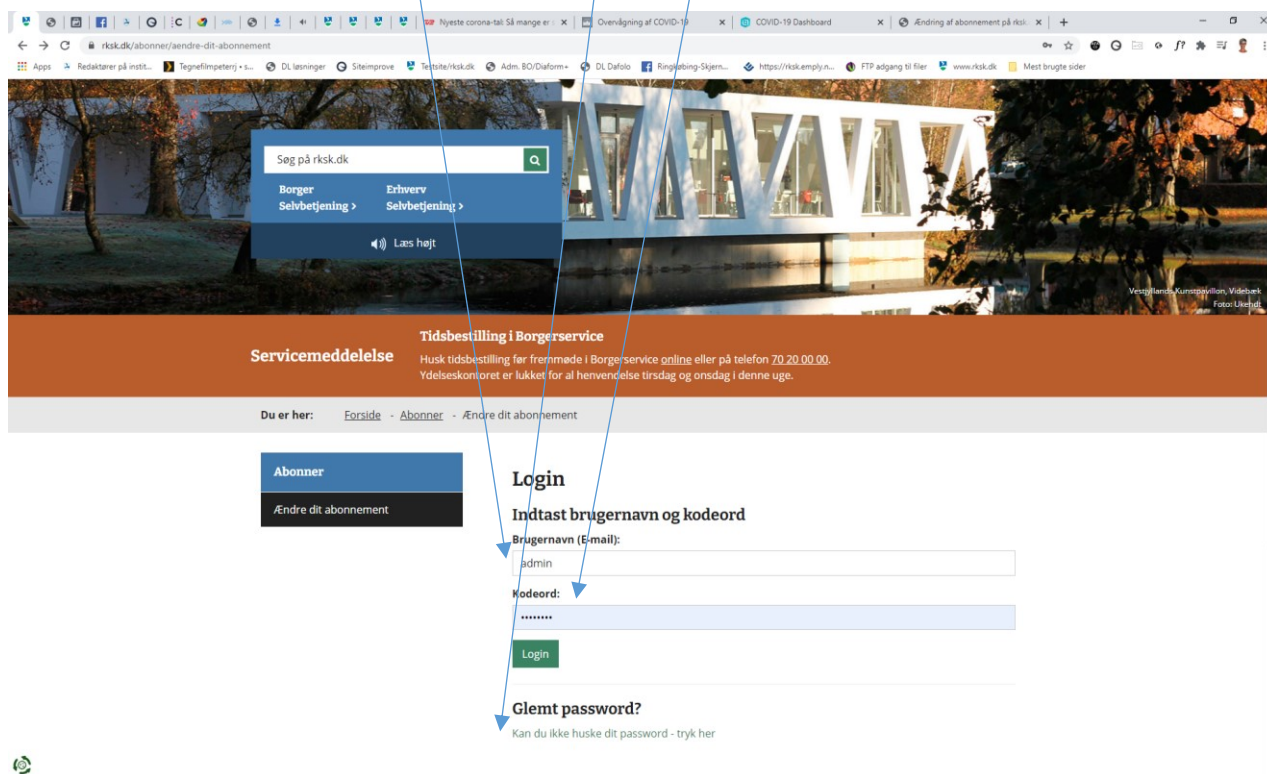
Nyeste corona-tal: Så mange er | Overvågning af COVID-19 | COVID-19 Dashboard | Ændring af abonnement på rksk

rksk.dk/abonner/aendre-dit-abonnement

Apps | Redaktører på instit... | Tegnefilmpeterj • s... | DL løsninger | Siteimprove | Testsite/rksk.dk | Adm. BO/Diaform+ | DL Dafolo | Ringkøbing-Skjern... | https://rksk.emply.n... | FTP adgang til filer | www.rksk.dk | Mest brugte sider

Søg på rksk.dk

Borger Selvbetjening >

Erhverv Selvbetjening >

Læs højt

Vestjyllands Kunstpavillon, Videbæk
Foto: Ukendt

Servicemeddelelse

Tidsbestilling i Borgerservice

Husk tidsbestilling før fremmøde i Borgerservice online eller på telefon 70 20 00 00.
Ydelseskontoret er lukket for al henvendelse tirsdag og onsdag i denne uge.

Du er her: Forside - Abonner - Ændre dit abonnement

Abonner

Ændre dit abonnement

Login

Indtast brugernavn og kodeord

Brugernavn (E-mail):

admin

Kodeord:

••••••••

Login

Glemt password?

Kan du ikke huske dit password - tryk her